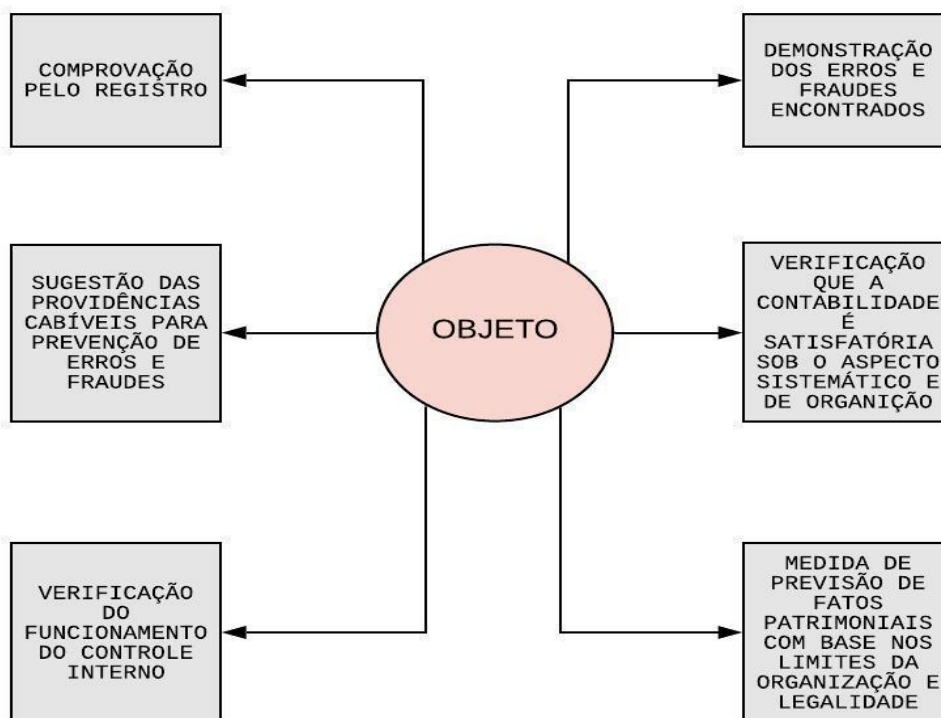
OBJETO

COMPROVAÇÃO PELO REGISTRO

DEMONSTRAÇÃO DOS ERROS E FRAUDES ENCONTRADOS

SUGESTÃO DAS PROVIDÊNCIAS CABÍVEIS PARA PREVENÇÃO DE ERROS E FRAUDES

VERIFICAÇÃO QUE A CONTABILIDADE É SATISFATÓRIA SOB O ASPECTO SISTEMÁTICO E DE ORGANIÇÃO

VERIFICAÇÃO DO FUNCIONAMENTO DO CONTROLE INTERNO

MEDIDA DE PREVISÃO DE FATOS PATRIMONIAIS COM BASE NOS LIMITES DA ORGANIZAÇÃO E LEGALIDADE